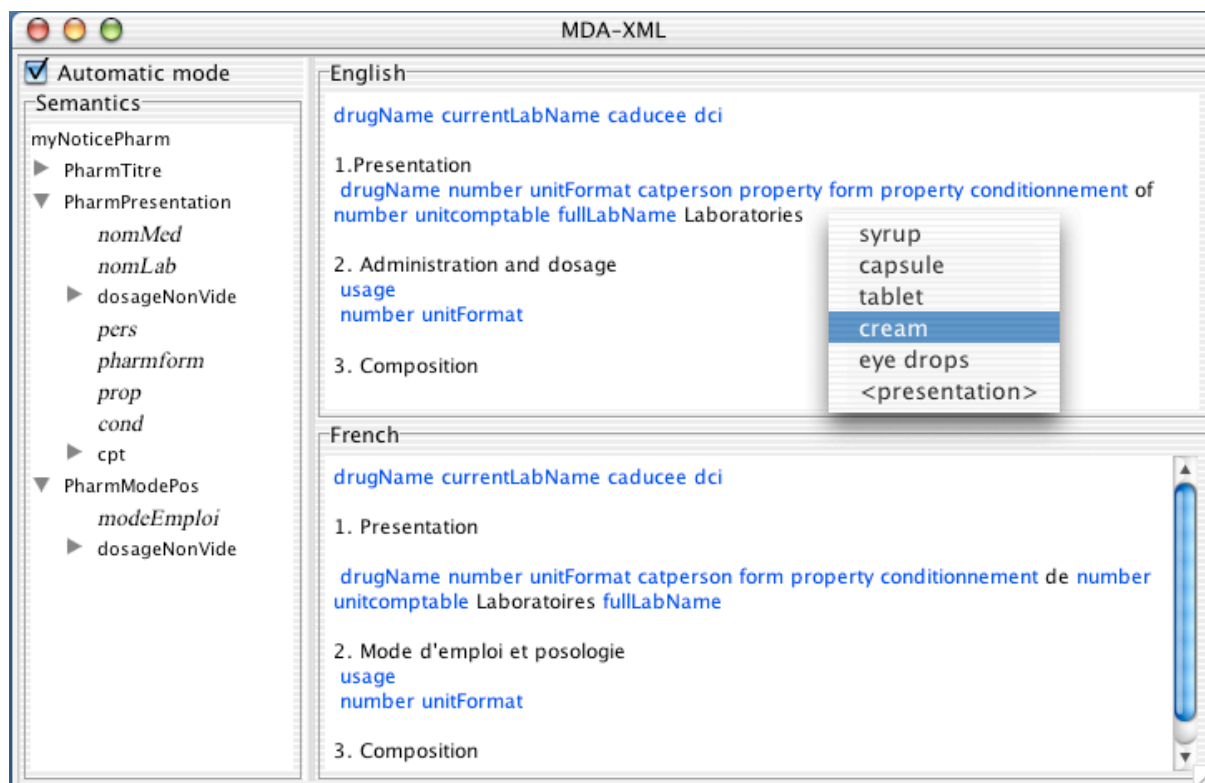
MDA-XML

Automatic mode

Semantics

myNoticePharm
PharmTitre
PharmPresentation
nomMed
nomLab
dosageNonVide
pers
pharmform
prop
cond
cpt
PharmModePos
modeEmploi
dosageNonVide

English

drugName currentLabName caducee dci

1.Presentation
drugName number unitFormat catperson property form property conditionnement of number unitcomptable fullLabName Laboratories

2. Administration and dosage
usage
number unitFormat

3. Composition

syrup
capsule
tablet
cream
eye drops
<presentation>

French

drugName currentLabName caducee dci

1. Presentation

drugName number unitFormat catperson form property conditionnement de number unitcomptable Laboratoires fullLabName

2. Mode d'emploi et posologie
usage
number unitFormat

3. Composition